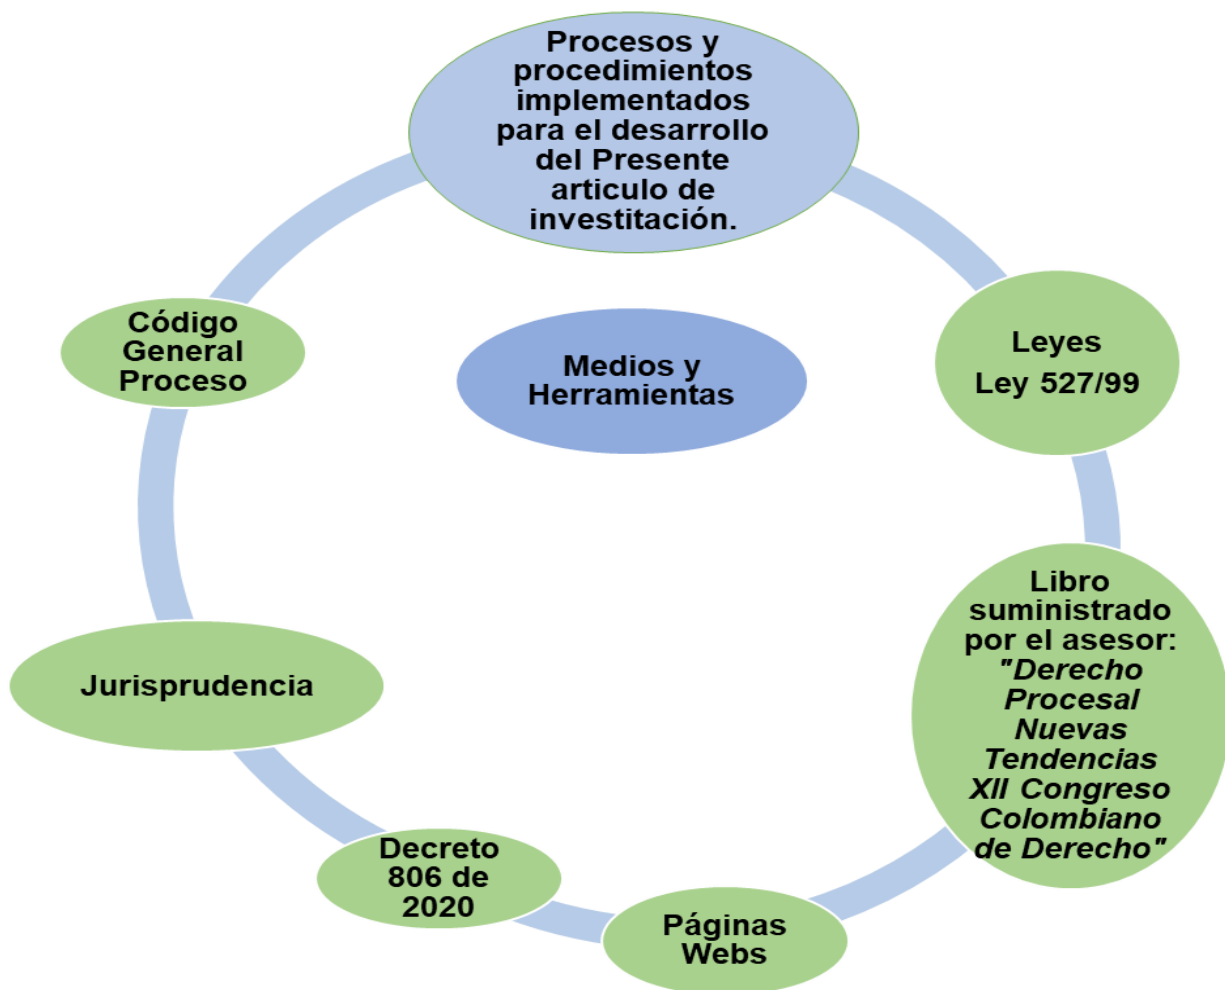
Procesos y procedimientos implementados para el desarrollo del Presente articulo de investitación.

Medios y Herramientas

Leyes
Ley 527/99

Libro suministrado por el asesor: "Derecho Procesal Nuevas Tendencias XII Congreso Colombiano de Derecho"

Páginas Webs

Decreto 806 de 2020

Jurisprudencia

Código General Proceso